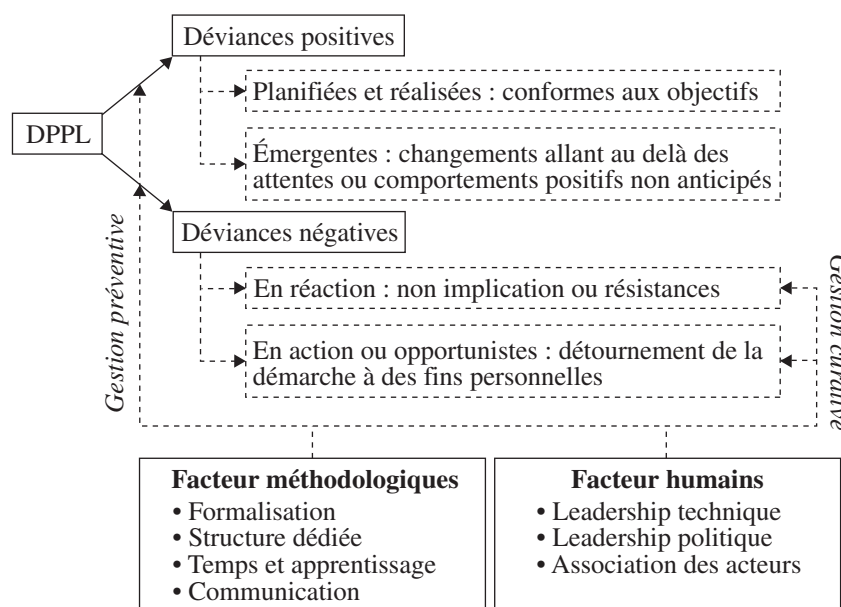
Déviances positives

Planifiées et réalisées : conformes aux objectifs

DPPL

Émergentes : changements allant au delà des attentes ou comportements positifs non anticipés

Gestion préventive

Déviances négatives

En réaction : non implication ou résistances

En action ou opportunistes : détournement de la démarche à des fins personnelles

Gestion curative

**Facteur méthodologiques**
• Formalisation
• Structure dédiée
• Temps et apprentissage
• Communication

**Facteur humains**
• Leadership technique
• Leadership politique
• Association des acteurs